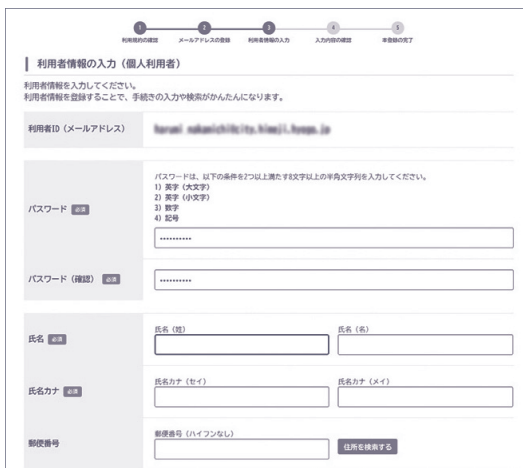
1 利用規約の確認　2 メールアドレスの登録　3 利用者情報の入力　4 入力内容の確認　5 申登録の完了

利用者情報の入力（個人利用者）

利用者情報を入力してください。
利用者情報を登録することで、手続きの入力や検索がかんたんになります。

| | |
|---|---|
| 利用者ID（メールアドレス） | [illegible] |
| パスワード 必須 | パスワードは、以下の条件を2つ以上満たす8文字以上の半角文字列を入力してください。 1) 英字（大文字） 2) 英字（小文字） 3) 数字 4) 記号 ・・・・・・・・・・ |
| パスワード（確認） 必須 | ・・・・・・・・・・ |
| 氏名 必須 | 氏名（姓） 氏名（名） |
| 氏名カナ 必須 | 氏名カナ（セイ） 氏名カナ（メイ） |
| 郵便番号 | 郵便番号（ハイフンなし） 住所を検索する |